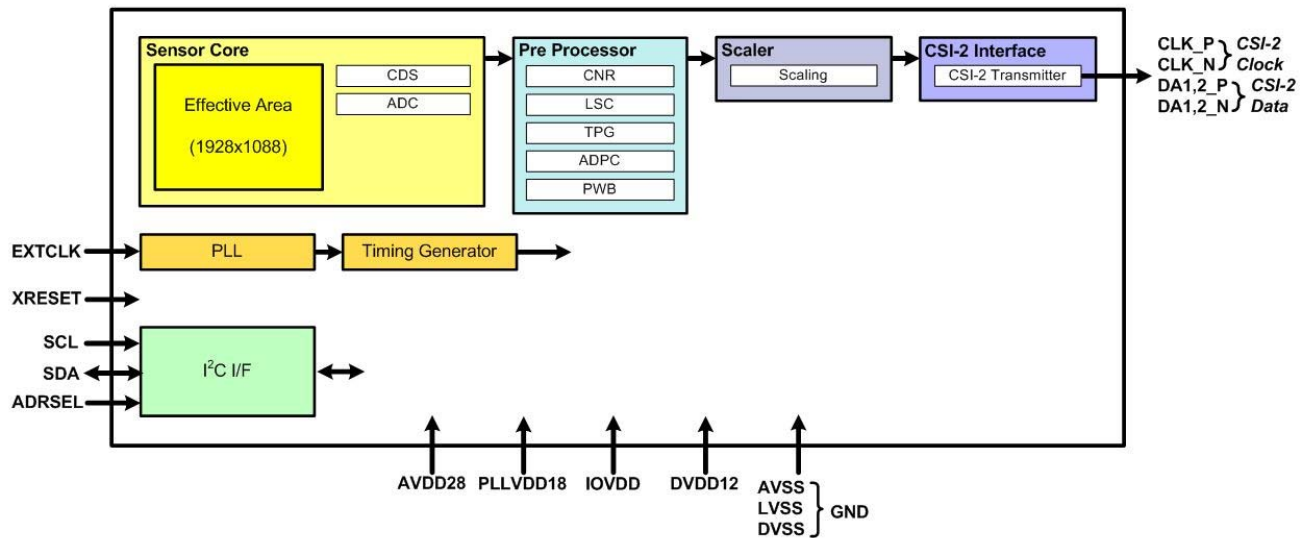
Sensor Core

Effective Area

(1928x1088)

CDS

ADC

Pre Processor

CNR

LSC

TPG

ADPC

PWB

Scaler

Scaling

CSI-2 Interface

CSI-2 Transmitter

CLK_P
CLK_N
CSI-2 Clock

DA1,2_P
DA1,2_N
CSI-2 Data

EXTCLK

PLL

Timing Generator

XRESET

SCL

SDA

ADRSEL

$I^2C$ I/F

AVDD28

PLLVDD18

IOVDD

DVDD12

AVSS
LVSS
DVSS
GND